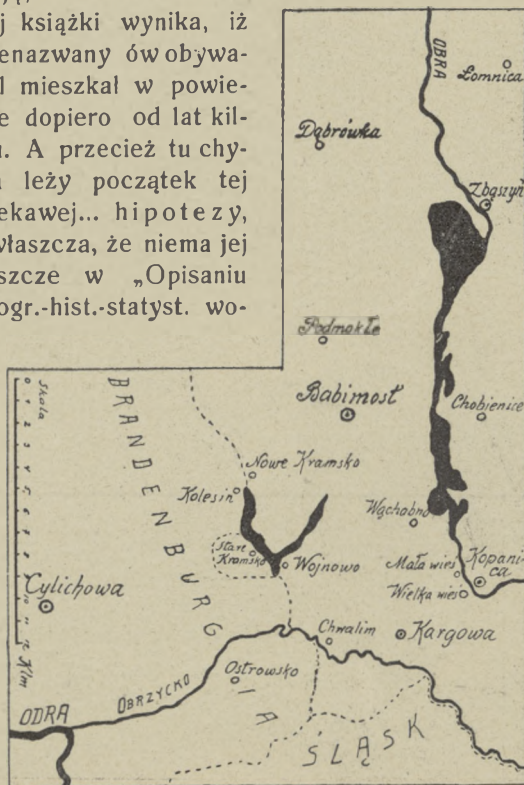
j książki wynika, iż enazwany ów obywał mieszkał w powiee dopiero od lat kil. A przecież tu chyleży początek tej ekawej... hipotezy, właszcza, że niema jej szcze w „Opisaniu ogr.-hist.-statyst. wo-

OBRA
Łomnica
Dąbrówka
Zbąszyń
Podmokle
Babimost
Chobienice
Skala
Kilm
BRANDENBURGIA
Nowe Kramsko
Kolesin
Wachobno
Stare Kramsko
Wojnowo
Mała wieś
Kopanica
Wielka wieś
Cylichowa
Chwalim
Kargowa
Ostrowsko
ODRA
OBRZYCKO
ŚLĄSK